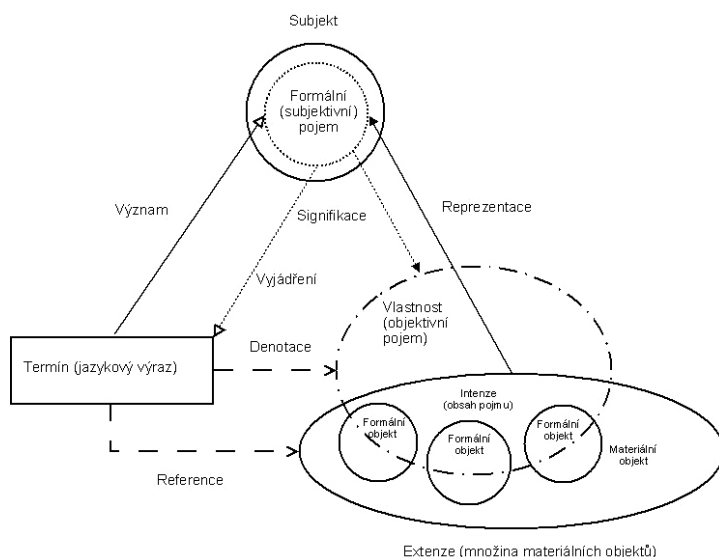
Subjekt

Formální (subjektivní) pojem

Význam

Signifikace

Reprezentace

Vyjádření

Vlastnost (objektivní pojem)

Termín (jazykový výraz)

Denotace

Intenze (obsah pojmu)

Formální objekt

Formální objekt

Formální objekt

Materiální objekt

Reference

Extenze (množina materiálních objektů)